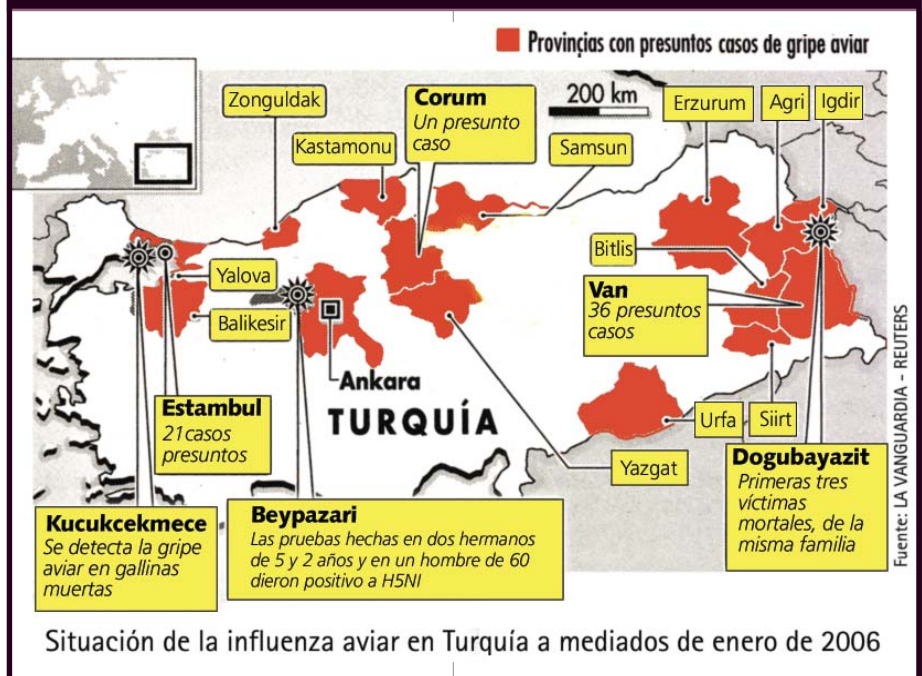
Provinçias con presuntos casos de gripe aviar

200 km

Zonguldak

Corum
Un presunto caso

Kastamonu

Samsun

Erzurum

Agri

Igdir

Bitlis

Yalova

Balikesir

Ankara

Van
36 presuntos casos

TURQUÍA

Estambul
21casos presuntos

Urfa

Siirt

Yazgat

Dogubayazit
Primeras tres víctimas mortales, de la misma familia

Kucukcekmece
Se detecta la gripe aviar en gallinas muertas

Beypazari
Las pruebas hechas en dos hermanos de 5 y 2 años y en un hombre de 60 dieron positivo a H5NI

Fuente: LA VANGUARDIA - REUTERS

Situación de la influenza aviar en Turquía a mediados de enero de 2006